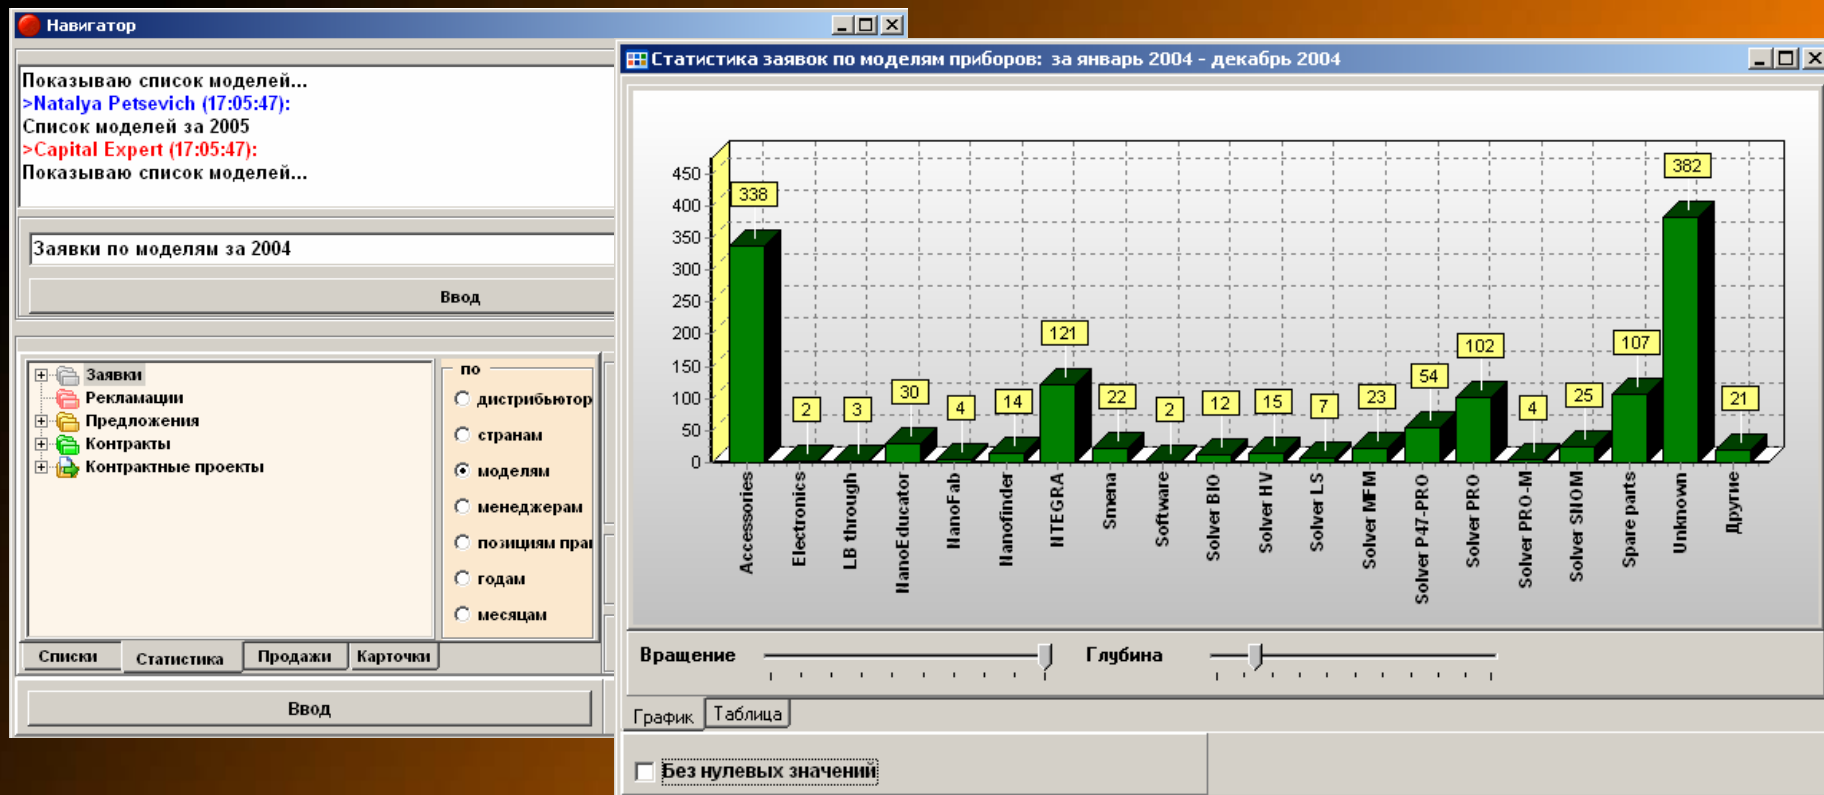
Навигатор

Показываю список моделей...
>Natalya Petsevich (17:05:47):
Список моделей за 2005
>Capital Expert (17:05:47):
Показываю список моделей...

Заявки по моделям за 2004

Ввод

Заявки
Рекламации
Предложения
Контракты
Контрактные проекты

по
дистрибьютор
странам
моделям
менеджерам
позициям прай
годам
месяцам

Списки | Статистика | Продажи | Карточки

Ввод

Статистика заявок по моделям приборов: за январь 2004 - декабрь 2004

450
400
350
300
250
200
150
100
50
0

338 2 3 30 4 14 121 22 2 12 15 7 23 54 102 4 25 107 382 21

Accessories
Electronics
LB through
NanoEducator
NanoFab
Nanofinder
NTEGRA
Smena
Software
Solver BIO
Solver HV
Solver LS
Solver MFM
Solver P47-PRO
Solver PRO
Solver PRO-M
Solver SNOM
Spare parts
Unknown
Другие

Вращение
Глубина

График | Таблица

Без нулевых значений